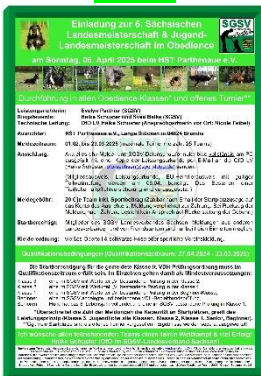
Einladung zur 6. Sächsischen Landesmeisterschaft & Jugend-Landesmeisterschaft im Obedience

am Sonntag, 06. April 2025 beim HST Parthenaue e.V.

Durchführung in allen Obedience-Klassen* und offenes Turnier**

Leistungsrichter: Evelyn Portner (SGSV)
Ringstewards: Heike Schuster und Sven Bette (SGSV)
Technische Leitung: OfO LO Heike Schuster (Prüfungsleiterin vor Ort: Nicole Finke)

Ausrichter: HST Parthenaue e.V., Lange Bücken in 04824 Brandis

Meldeschluss: 01.03. bis 23.03.2025 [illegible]

Anmeldung: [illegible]

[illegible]

Meldegebühr: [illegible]

Startberechtigt: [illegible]

Kinderbetreuung: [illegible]

Qualifikationsbedingungen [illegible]

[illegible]

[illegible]